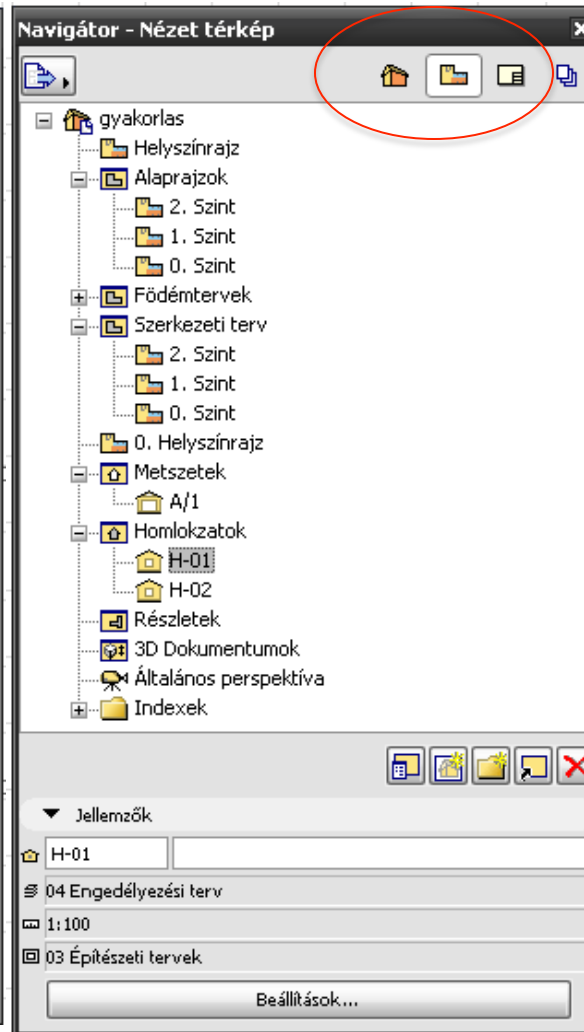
Navigátor - Nézet térkép

gyakorlas
Helyszínrajz
Alaprajzok
2. Szint
1. Szint
0. Szint
Födémtervek
Szerkezeti terv
2. Szint
1. Szint
0. Szint
0. Helyszínrajz
Metszetek
A/1
Homlokzatok
H-01
H-02
Részletek
3D Dokumentumok
Általános perspektíva
Indexek

Jellemzők
H-01
04 Engedélyezési terv
1:100
03 Építészeti tervek
Beállítások...